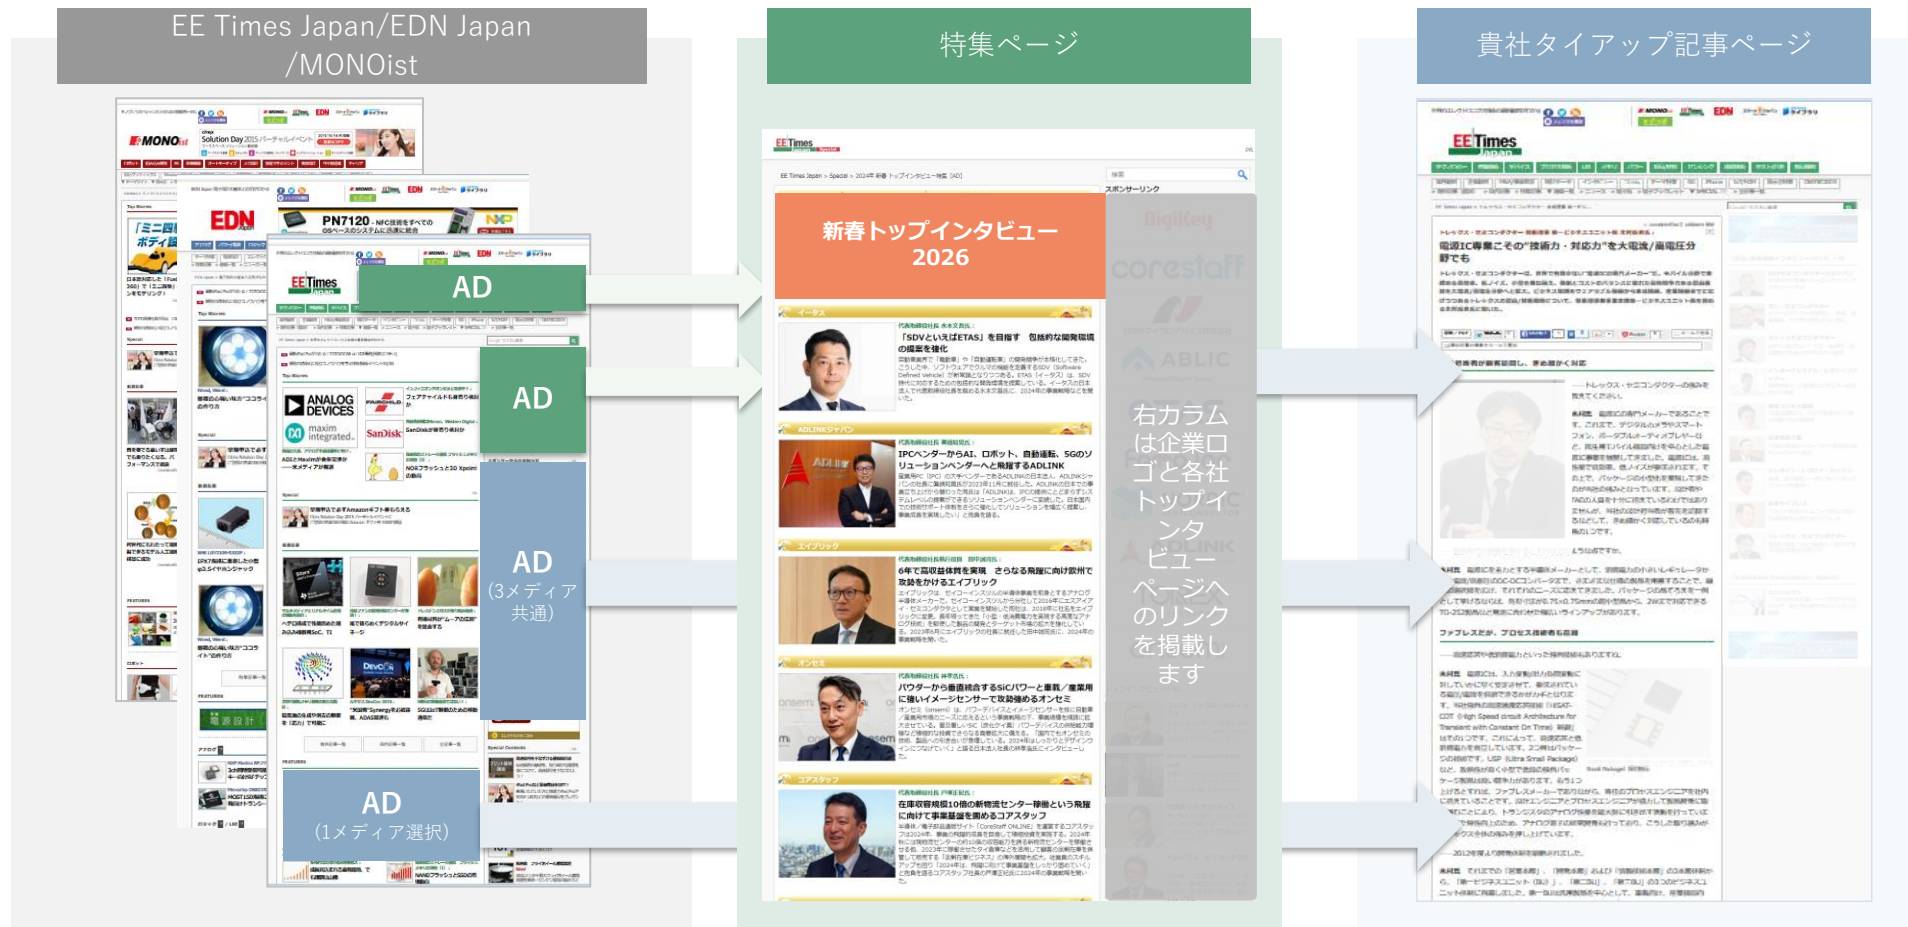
EE Times Japan/EDN Japan /MONOist

特集ページ

貴社タイアップ記事ページ

AD

AD

AD
(3メディア共通)

AD
(1メディア選択)

新春トップインタビュー 2026

右カラムは企業ロゴと各社トップインタビューページへのリンクを掲載します

「SDVといえばETAS」を目指す 包括的な開発環境の提案を強化

IPCベンダーからAI、ロボット、自動運転、5GのソリューションベンダーへとADLINK

6年で高収益体質を実現 さらなる飛躍に向け欧州で攻勢をかけるエイブリック

パワーから画像向けSiCパワーと車載/産業用に新しいイメージセンサーで攻勢めるオンセミ

在庫収容規模10倍の新物流センター稼働という飛躍に向けて事業基盤を固めるコアスタッフ

電源IC専業こその"技術力・対応力"を大電流/高電圧分野でも